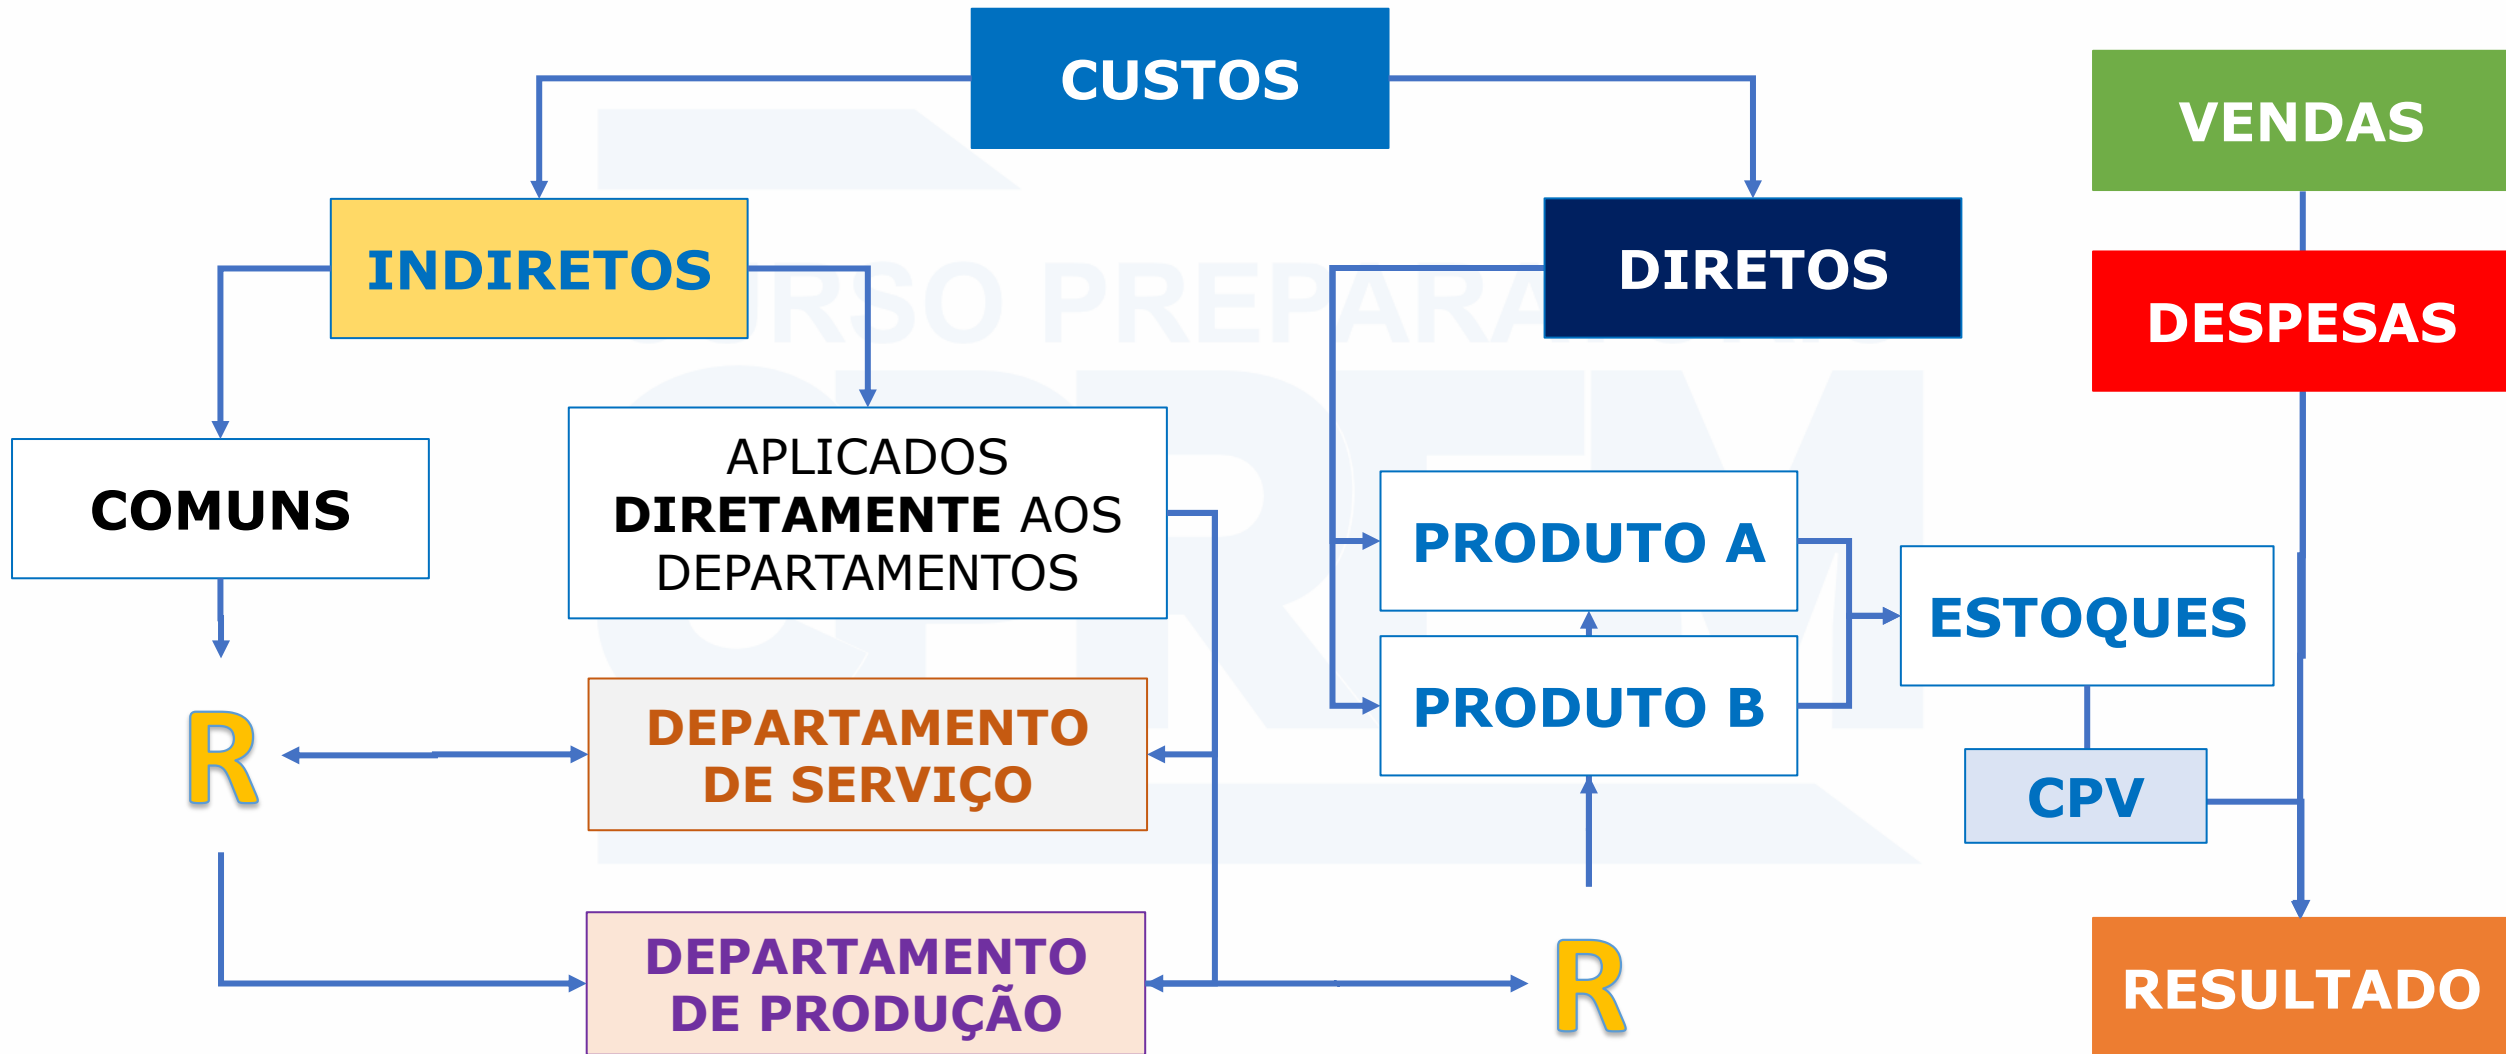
CUSTOS

INDIRETOS

DIRETOS

VENDAS

DESPESAS

COMUNS

APLICADOS **DIRETAMENTE** AOS DEPARTAMENTOS

PRODUTO A

PRODUTO B

ESTOQUES

CPV

R

DEPARTAMENTO DE SERVIÇO

DEPARTAMENTO DE PRODUÇÃO

R

RESULTADO